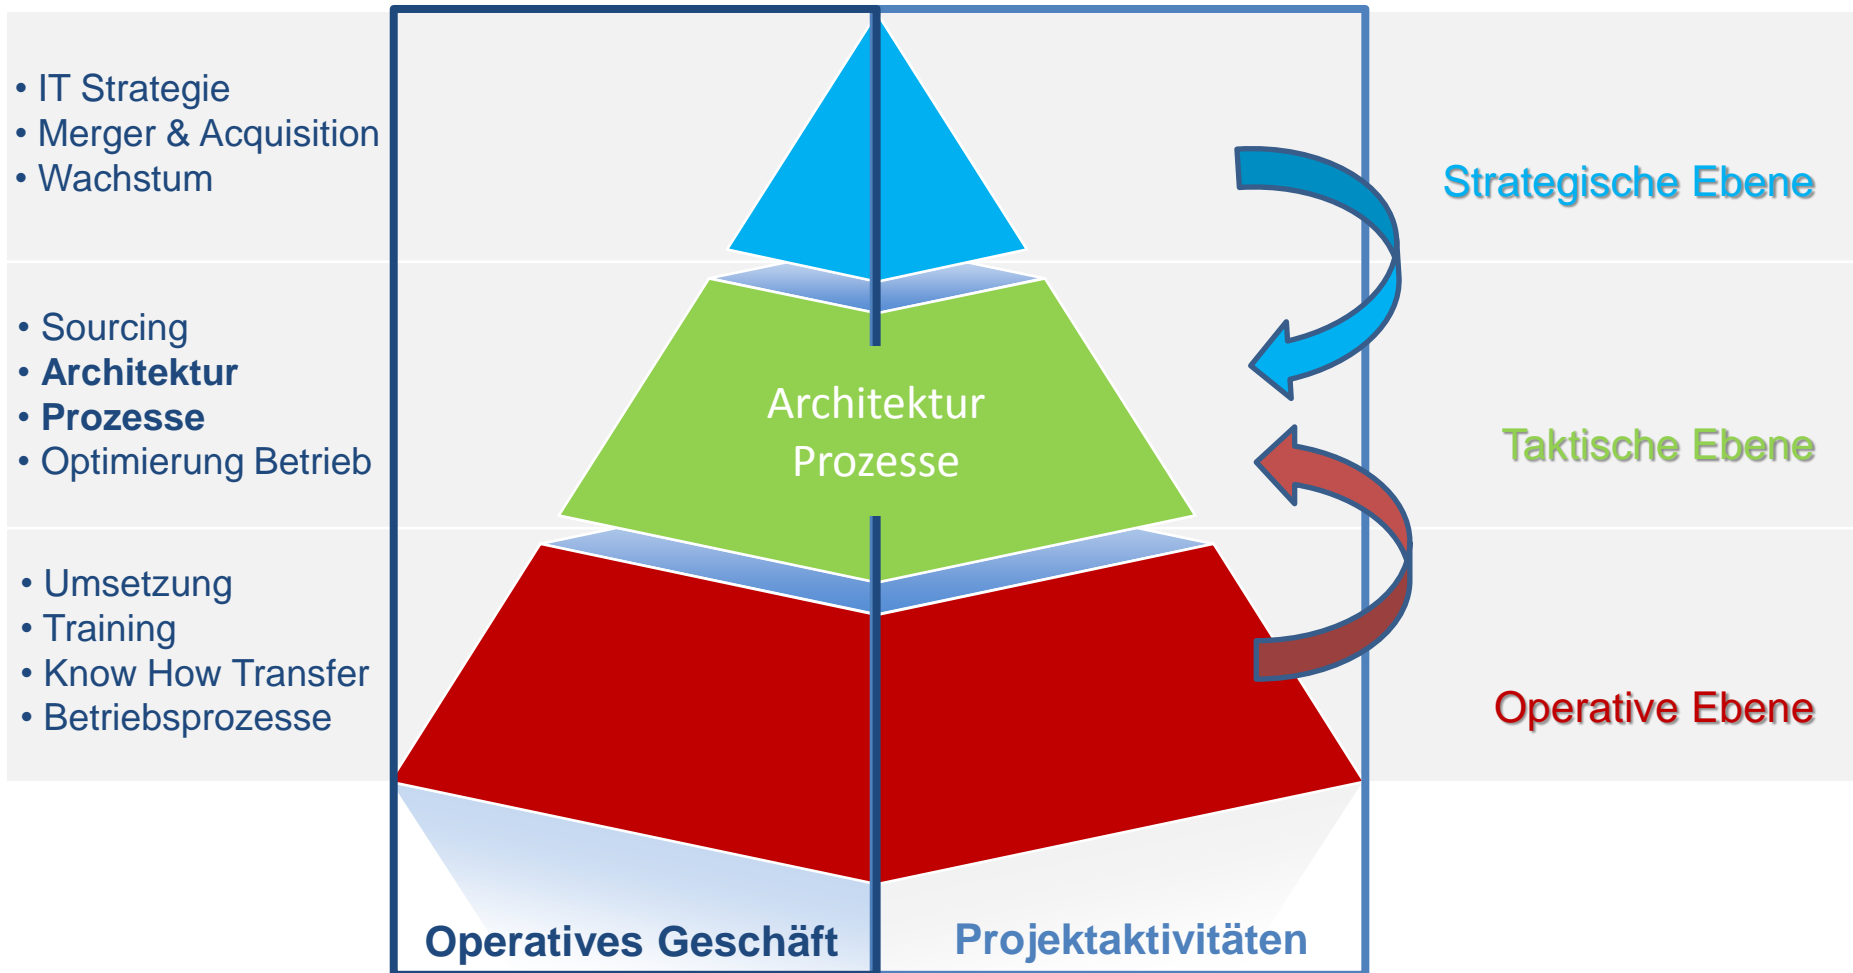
• IT Strategie
• Merger & Acquisition
• Wachstum

Strategische Ebene

• Sourcing
• **Architektur**
• **Prozesse**
• Optimierung Betrieb

Architektur
Prozesse

Taktische Ebene

• Umsetzung
• Training
• Know How Transfer
• Betriebsprozesse

Operative Ebene

Operatives Geschäft

Projektaktivitäten